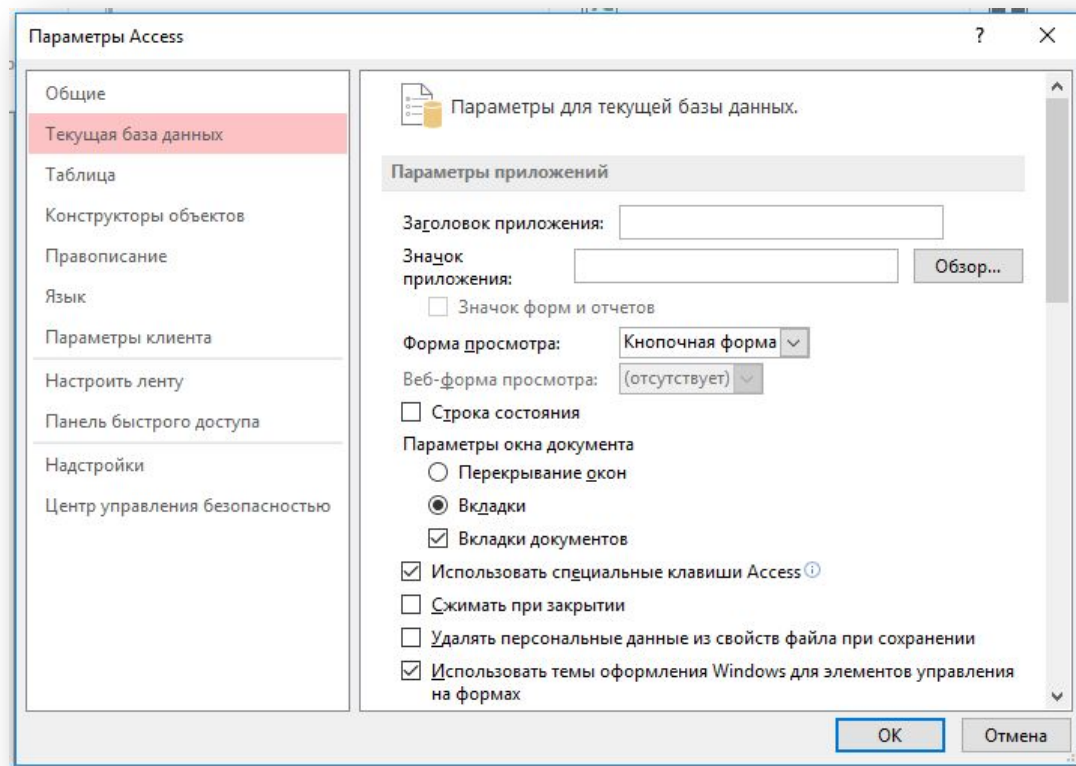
Параметры Access
?
×

Общие
Текущая база данных
Таблица
Конструкторы объектов
Правописание
Язык
Параметры клиента
Настроить ленту
Панель быстрого доступа
Надстройки
Центр управления безопасностью

Параметры для текущей базы данных.

Параметры приложений

Заголовок приложения:
Значок приложения:
Обзор...
Значок форм и отчетов
Форма просмотра: Кнопочная форма
Веб-форма просмотра: (отсутствует)
Строка состояния
Параметры окна документа
Перекрывание окон
Вкладки
Вкладки документов
Использовать специальные клавиши Access
Сжимать при закрытии
Удалять персональные данные из свойств файла при сохранении
Использовать темы оформления Windows для элементов управления на формах

ОК
Отмена